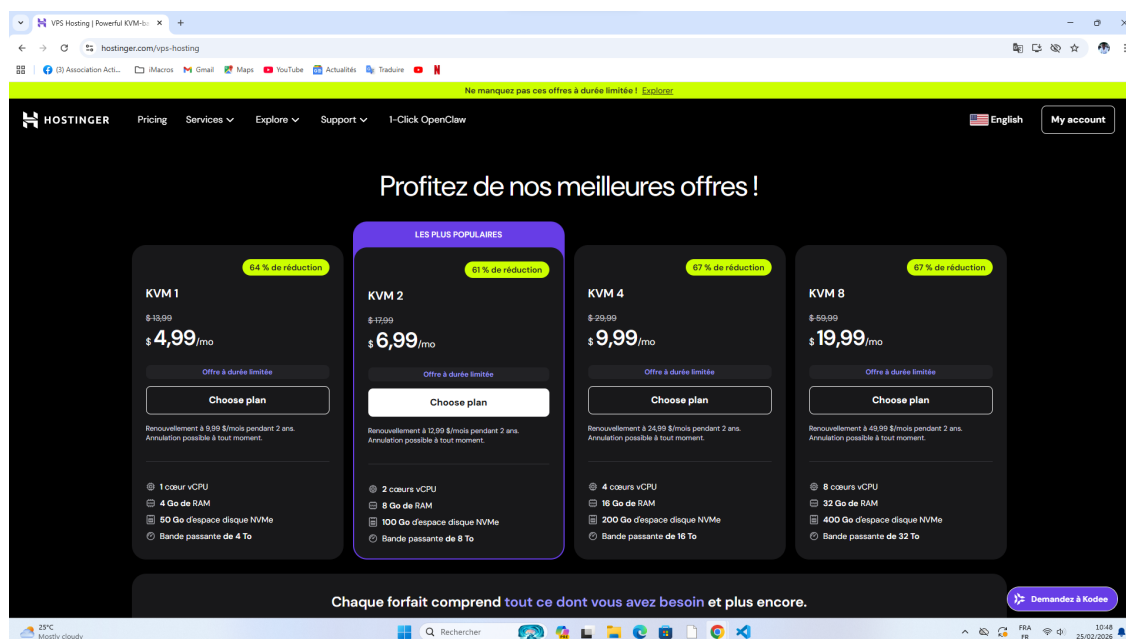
VPS Hosting | Powerful KVM-ba ×
hostinger.com/vps-hosting
(3) Association Acti... iMacros Gmail Maps YouTube Actualités Traduire

Ne manquez pas ces offres à durée limitée ! Explorer

HOSTINGER Pricing Services Explore Support 1-Click OpenClaw English My account

Profitez de nos meilleures offres !

LES PLUS POPULAIRES

64 % de réduction
KVM 1
$ 13,99
$ 4,99/mo
Offre à durée limitée
Choose plan
Renouvellement à 9,99 $/mois pendant 2 ans. Annulation possible à tout moment.
1 cœur vCPU
4 Go de RAM
50 Go d'espace disque NVMe
Bande passante de 4 To

61 % de réduction
KVM 2
$ 17,99
$ 6,99/mo
Offre à durée limitée
Choose plan
Renouvellement à 12,99 $/mois pendant 2 ans. Annulation possible à tout moment.
2 cœurs vCPU
8 Go de RAM
100 Go d'espace disque NVMe
Bande passante de 8 To

67 % de réduction
KVM 4
$ 29,99
$ 9,99/mo
Offre à durée limitée
Choose plan
Renouvellement à 24,99 $/mois pendant 2 ans. Annulation possible à tout moment.
4 cœurs vCPU
16 Go de RAM
200 Go d'espace disque NVMe
Bande passante de 16 To

67 % de réduction
KVM 8
$ 59,99
$ 19,99/mo
Offre à durée limitée
Choose plan
Renouvellement à 49,99 $/mois pendant 2 ans. Annulation possible à tout moment.
8 cœurs vCPU
32 Go de RAM
400 Go d'espace disque NVMe
Bande passante de 32 To

Chaque forfait comprend tout ce dont vous avez besoin et plus encore.

Demandez à Kodee

25°C Mostly cloudy
Rechercher
FRA FR 10:48 25/02/2026